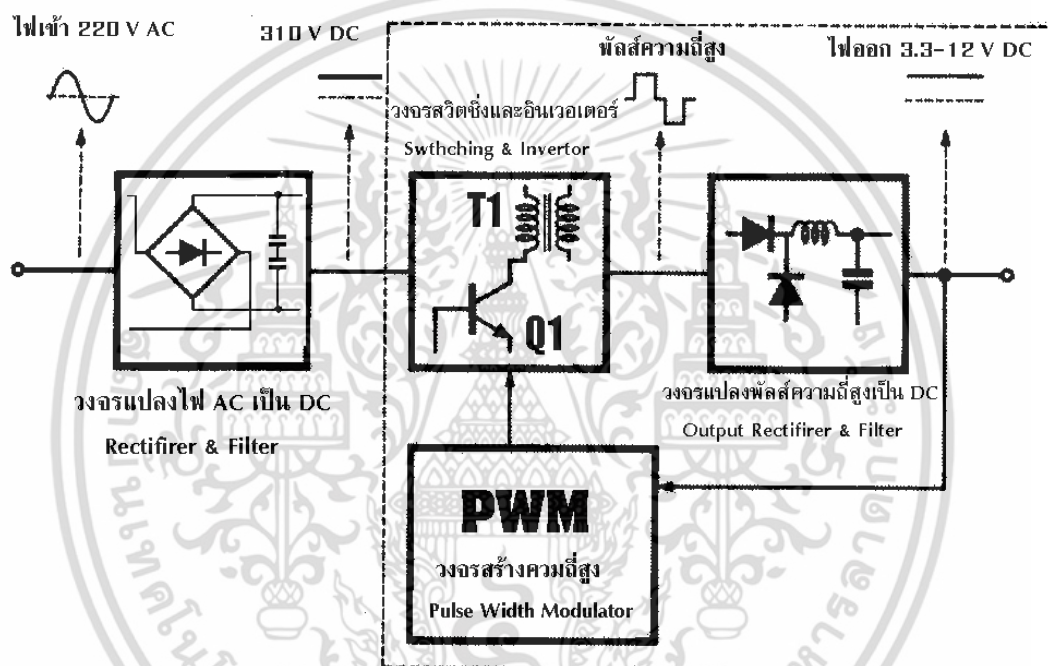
ไฟเข้า 220 V AC

310 V DC

พัลส์ความถี่สูง

ไฟออก 3.3-12 V DC

วงจรสวิตชิ่งและอินเวอเตอร์

Swthching & Invertor

T1

Q1

วงจรแปลงไฟ AC เป็น DC

Rectifirer & Filter

วงจรแปลงพัลส์ความถี่สูงเป็น DC

Output Rectifirer & Filter

PWM

วงจรสร้างควมถี่สูง

Pulse Width Modulator